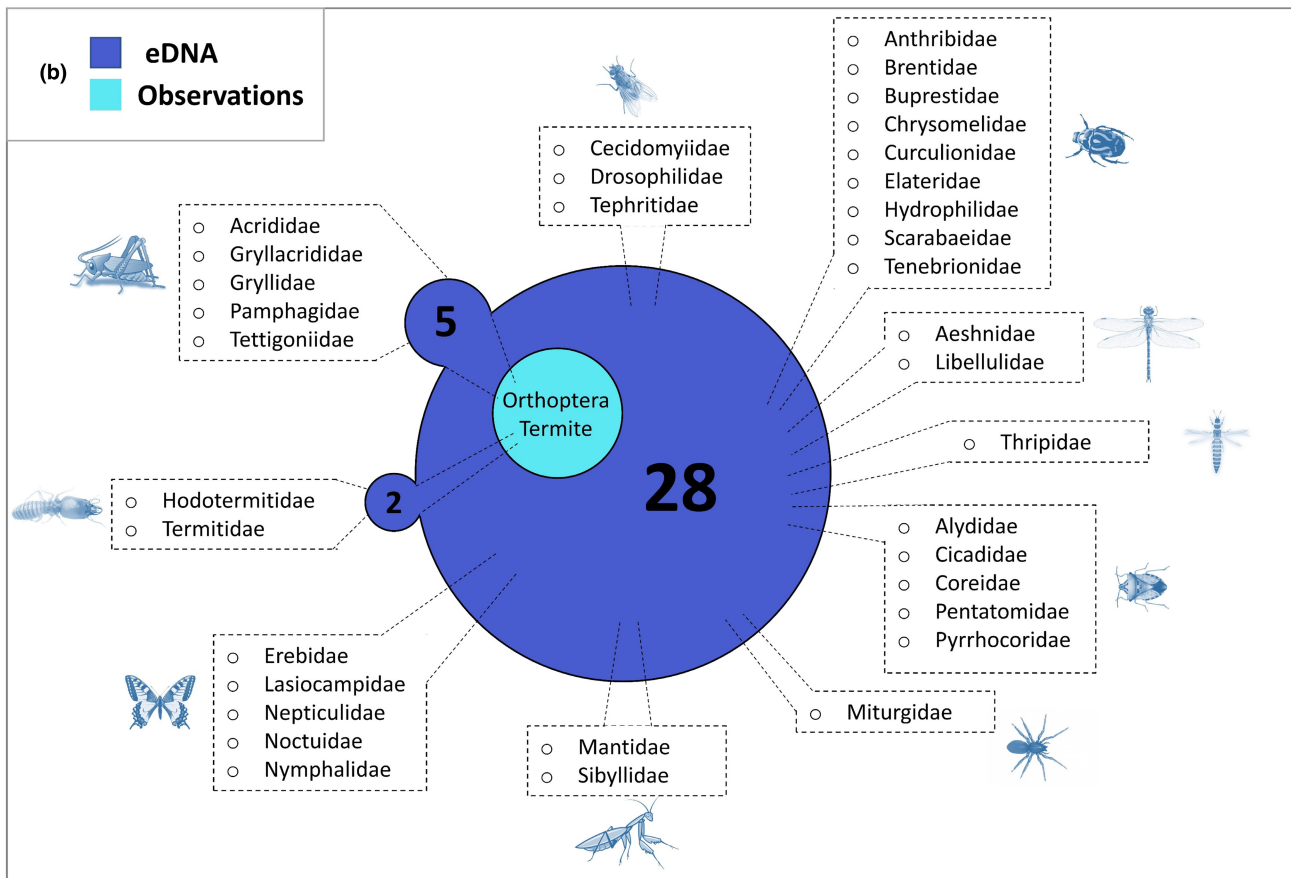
(b)

eDNA

Observations

Cecidomyiidae
Drosophilidae
Tephritidae

Anthribidae
Brentidae
Buprestidae
Chrysomelidae
Curculionidae
Elateridae
Hydrophilidae
Scarabaeidae
Tenebrionidae

Acrididae
Gryllacrididae
Gryllidae
Pamphagidae
Tettigoniidae

5

Aeshnidae
Libellulidae

Orthoptera
Termite

Thripidae

28

Hodotermitidae
Termitidae

2

Alydidae
Cicadidae
Coreidae
Pentatomidae
Pyrrhocoridae

Erebidae
Lasiocampidae
Nepticulidae
Noctuidae
Nymphalidae

Miturgidae

Mantidae
Sibyllidae